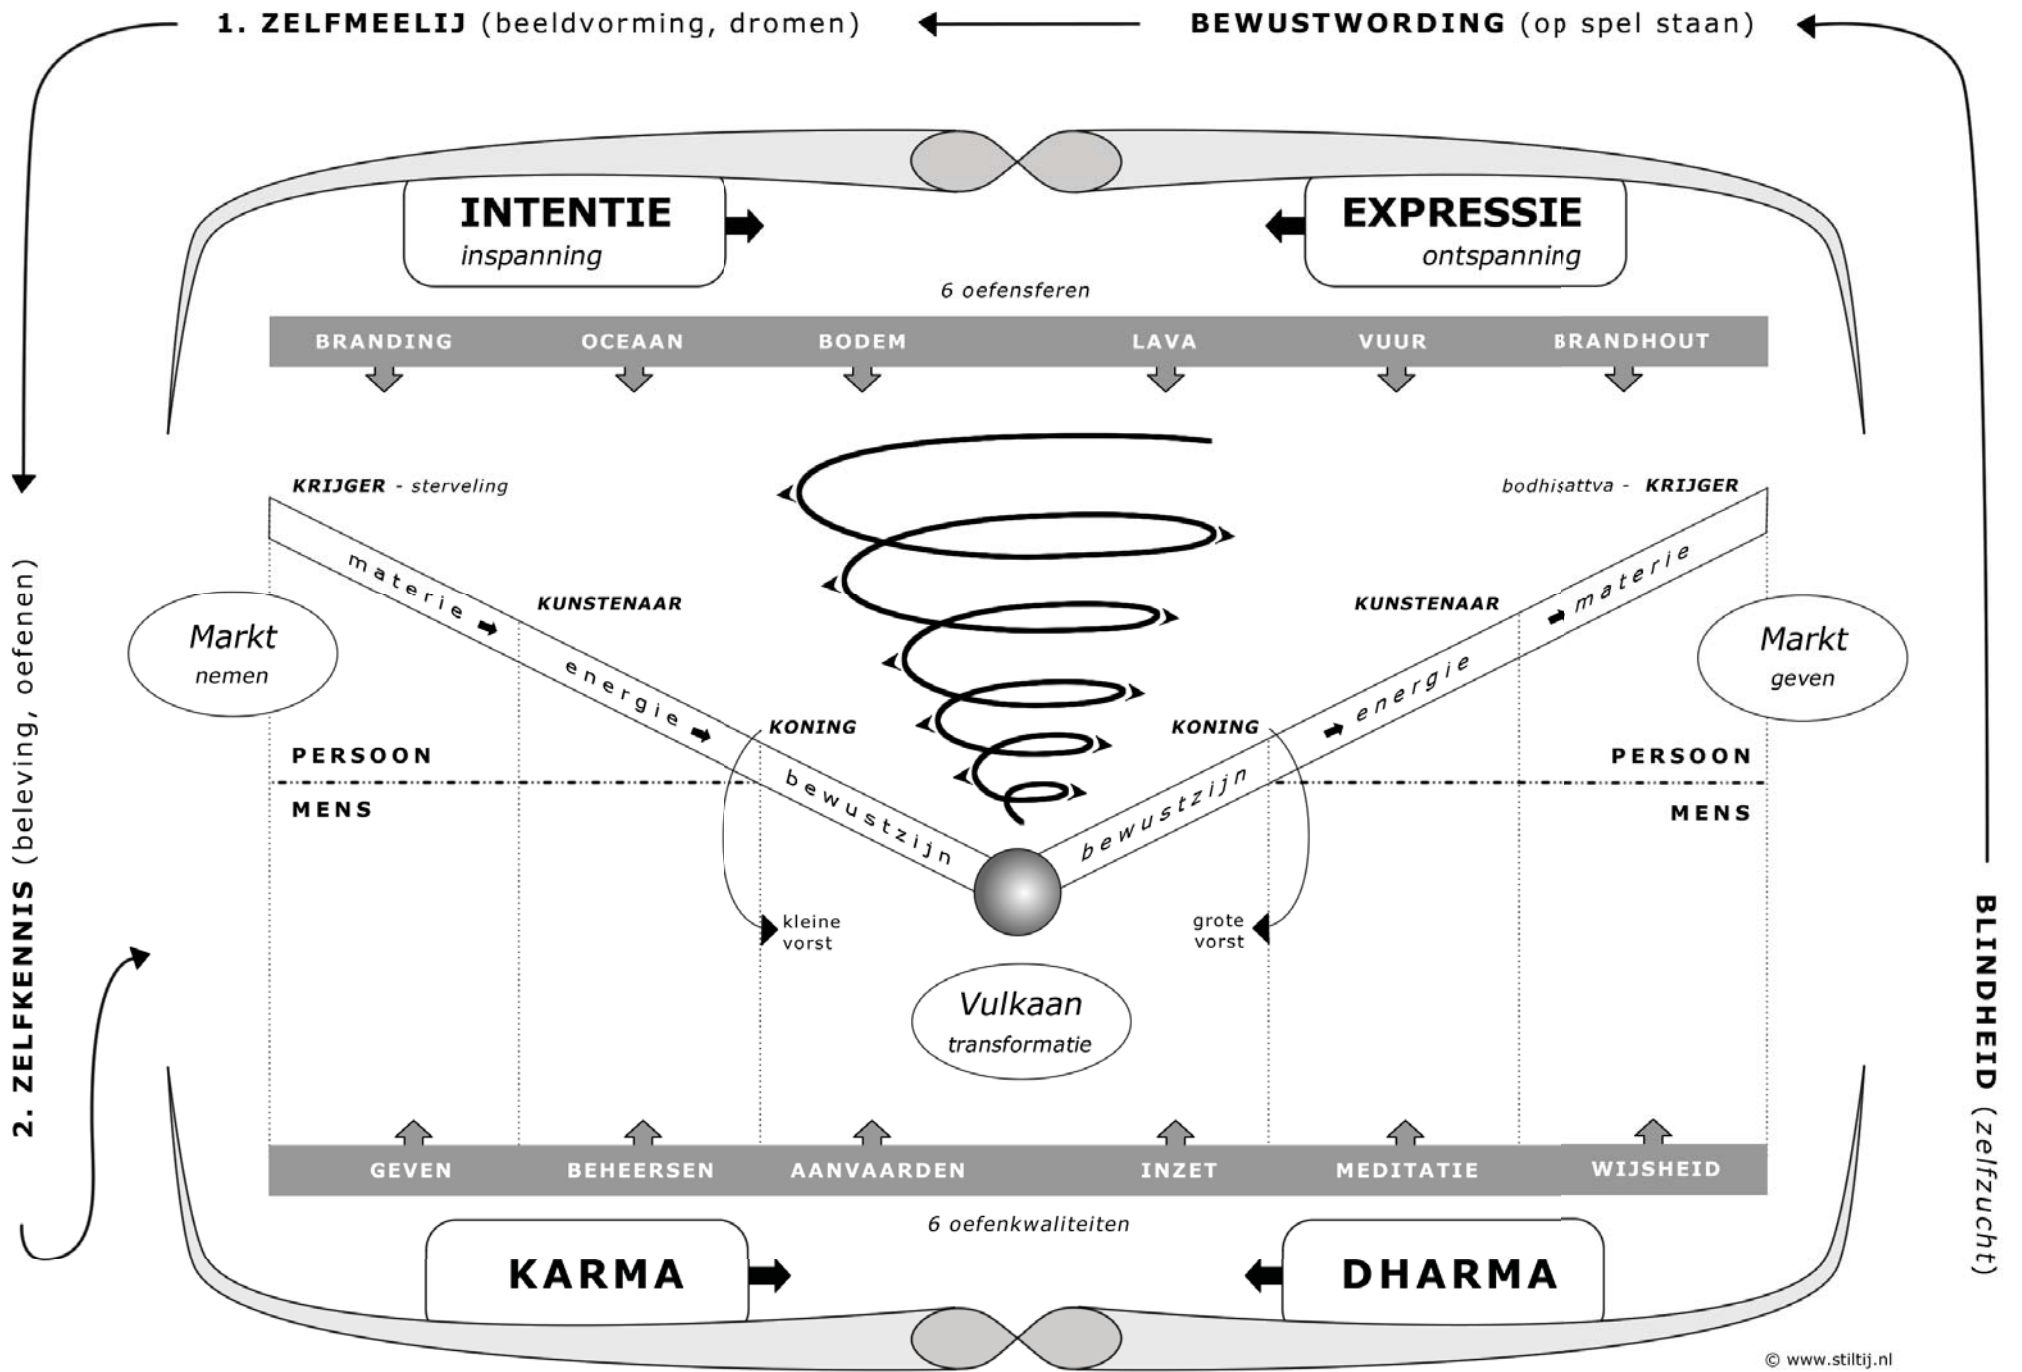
1. ZELFMEELIJ (beeldvorming, dromen)

BEWUSTWORDING (op spel staan)

INTENTIE
inspanning

EXPRESSIE
ontspanning

6 oefensferen

BRANDING
OCEAAN
BODEM
LAVA
VUUR
BRANDHOUT

KRIJGER - sterveling

bodhisattva - KRIJGER

materie
energie
bewustzijn

KUNSTENAAR

KUNSTENAAR

materie
energie
bewustzijn

Markt
nemen

Markt
geven

KONING

KONING

PERSOON
MENS

PERSOON
MENS

kleine vorst

grote vorst

Vulkaan
transformatie

2. ZELFKENNIS (beleving, oefenen)

BLINDHEID (zelfzucht)

GEVEN
BEHEERSEN
AANVAARDEN
INZET
MEDITATIE
WIJSHEID

6 oefenkwaliteiten

KARMA

DHARMA

© www.stiltij.nl